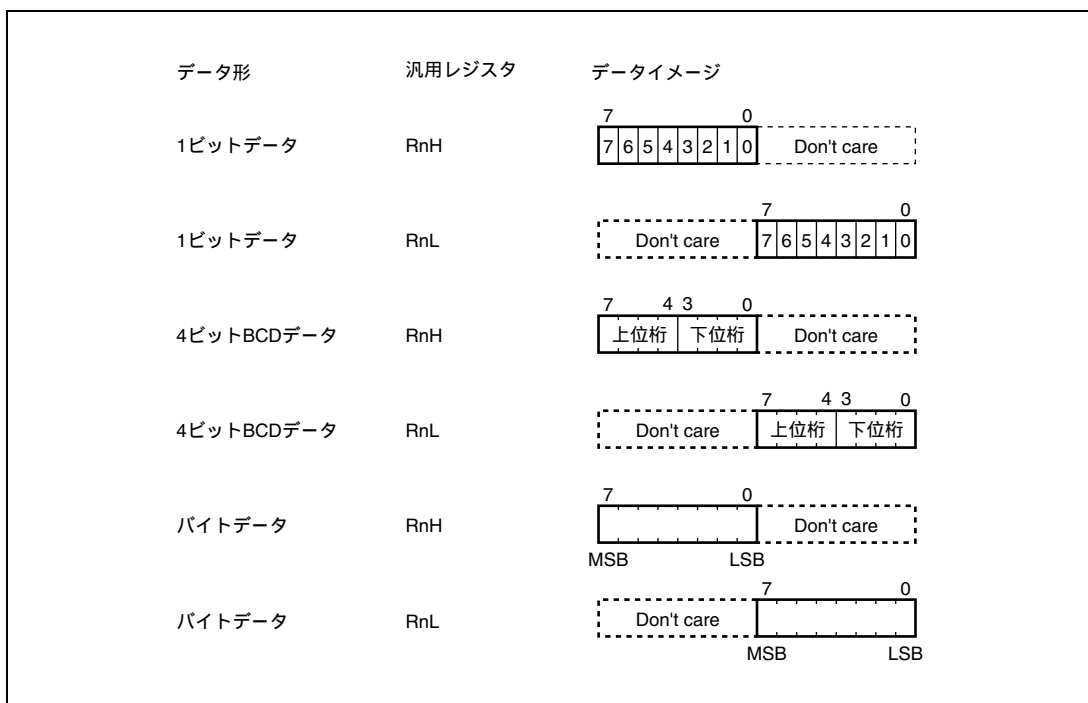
| データ形 | 汎用レジスタ | データイメージ |
|---|---|---|
| 1ビットデータ | RnH | 7 0 7 6 5 4 3 2 1 0 Don't care |
| 1ビットデータ | RnL | 7 0 Don't care 7 6 5 4 3 2 1 0 |
| 4ビットBCDデータ | RnH | 7 4 3 0 上位桁 下位桁 Don't care |
| 4ビットBCDデータ | RnL | 7 4 3 0 Don't care 上位桁 下位桁 |
| バイトデータ | RnH | 7 0 Don't care MSB LSB |
| バイトデータ | RnL | 7 0 Don't care MSB LSB |